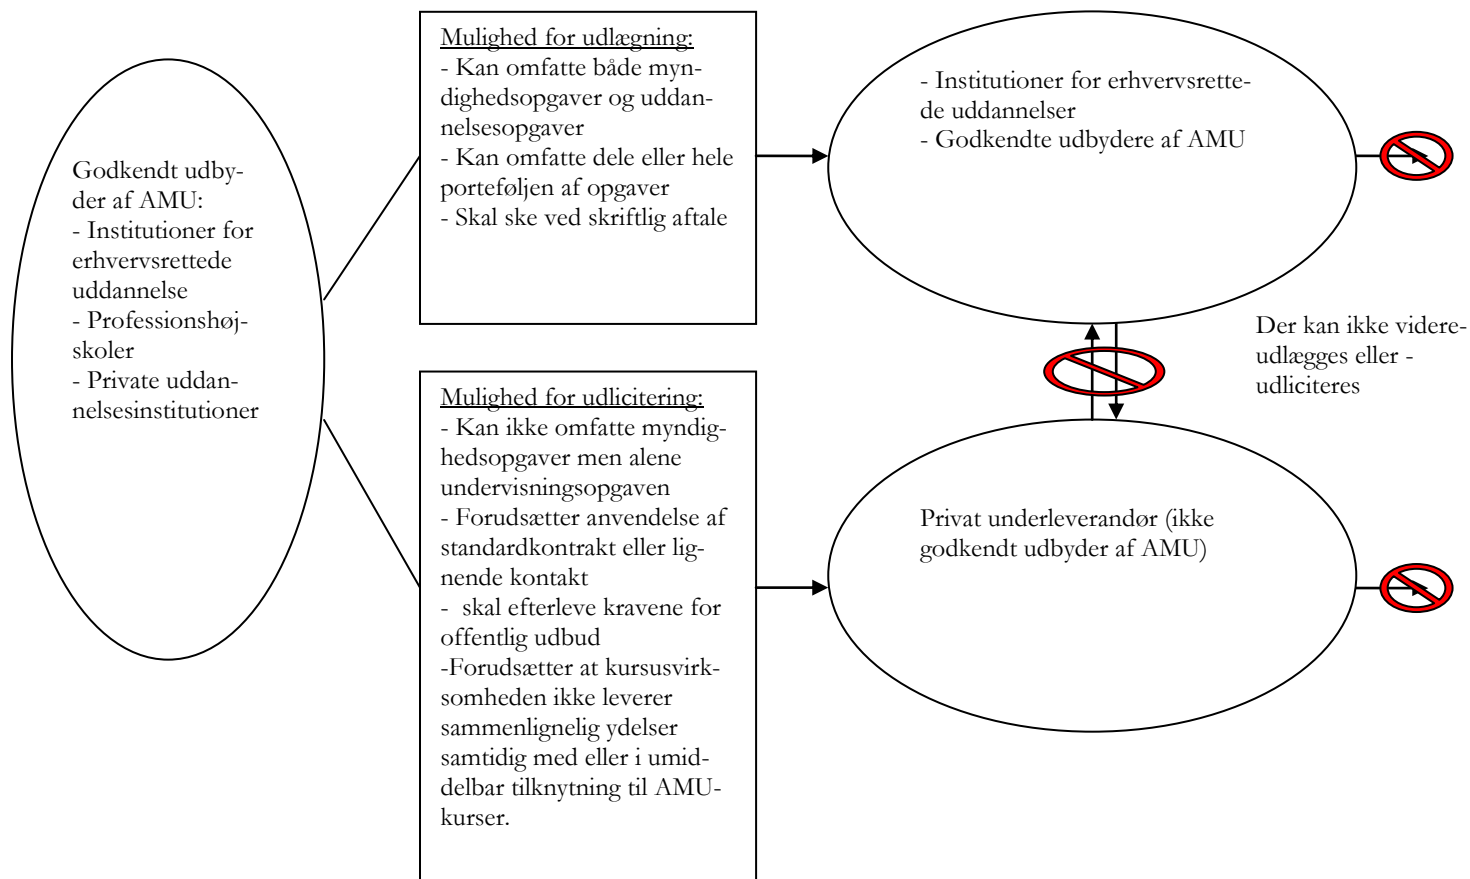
Godkendt udbyder af AMU:
- Institutioner for erhvervsrettede uddannelse
- Professionshøjskoler
- Private uddannelsesinstitutioner

Mulighed for udlægning:
- Kan omfatte både myndighedsopgaver og uddannelsesopgaver
- Kan omfatte dele eller hele porteføljen af opgaver
- Skal ske ved skriftlig aftale

- Institutioner for erhvervsrettede uddannelser
- Godkendte udbydere af AMU

Der kan ikke videreudlægges eller -udliciteres

Mulighed for udlicitering:
- Kan ikke omfatte myndighedsopgaver men alene undervisningsopgaven
- Forudsætter anvendelse af standardkontrakt eller lignende kontakt
- skal efterleve kravene for offentlig udbud
-Forudsætter at kursusvirksomheden ikke leverer sammenlignelig ydelser samtidig med eller i umiddelbar tilknytning til AMU-kurser.

Privat underleverandør (ikke godkendt udbyder af AMU)